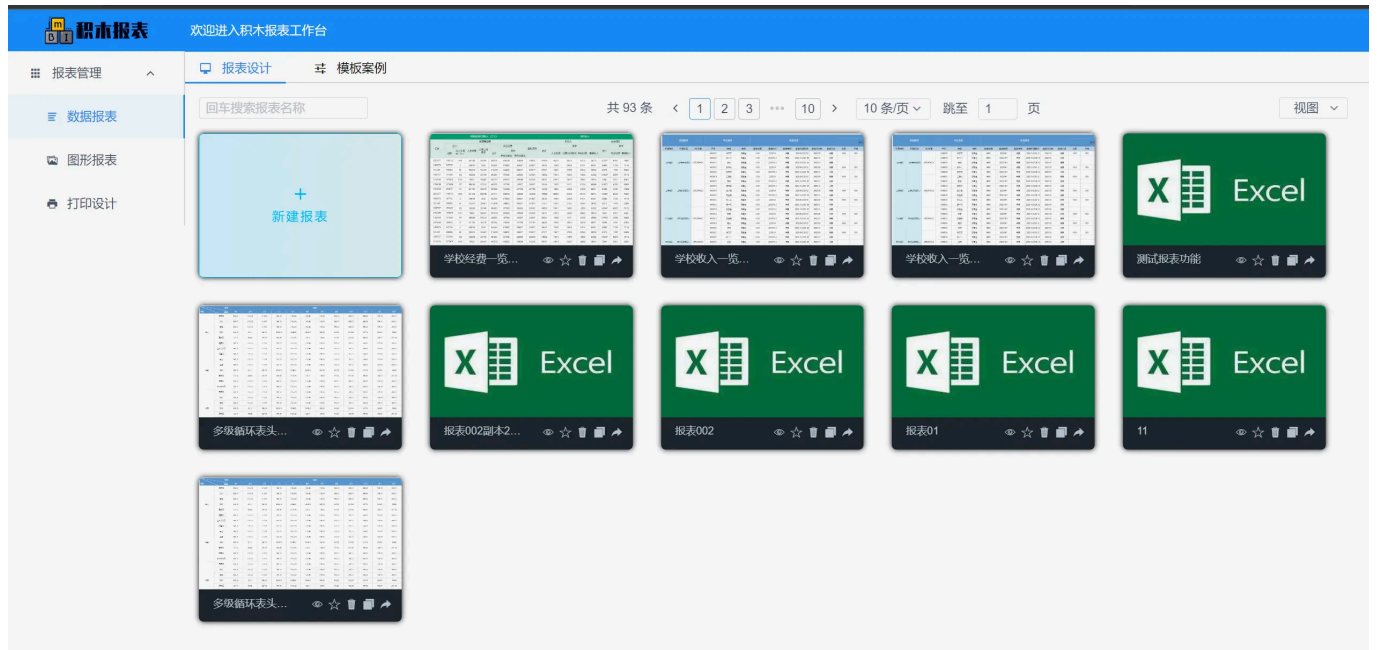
积木报表 欢迎进入积木报表工作台

报表管理
数据报表
图形报表
打印设计

报表设计 模板案例

回车搜索报表名称

共 93 条 < 1 2 3 ••• 10 > 10 条/页 跳至 1 页

视图

新建报表

学校经费一览...

学校收入一览...

学校收入一览...

Excel
测试报表功能

多级循环表头...

Excel
报表002副本2...

Excel
报表002

Excel
报表01

Excel
11

多级循环表头...